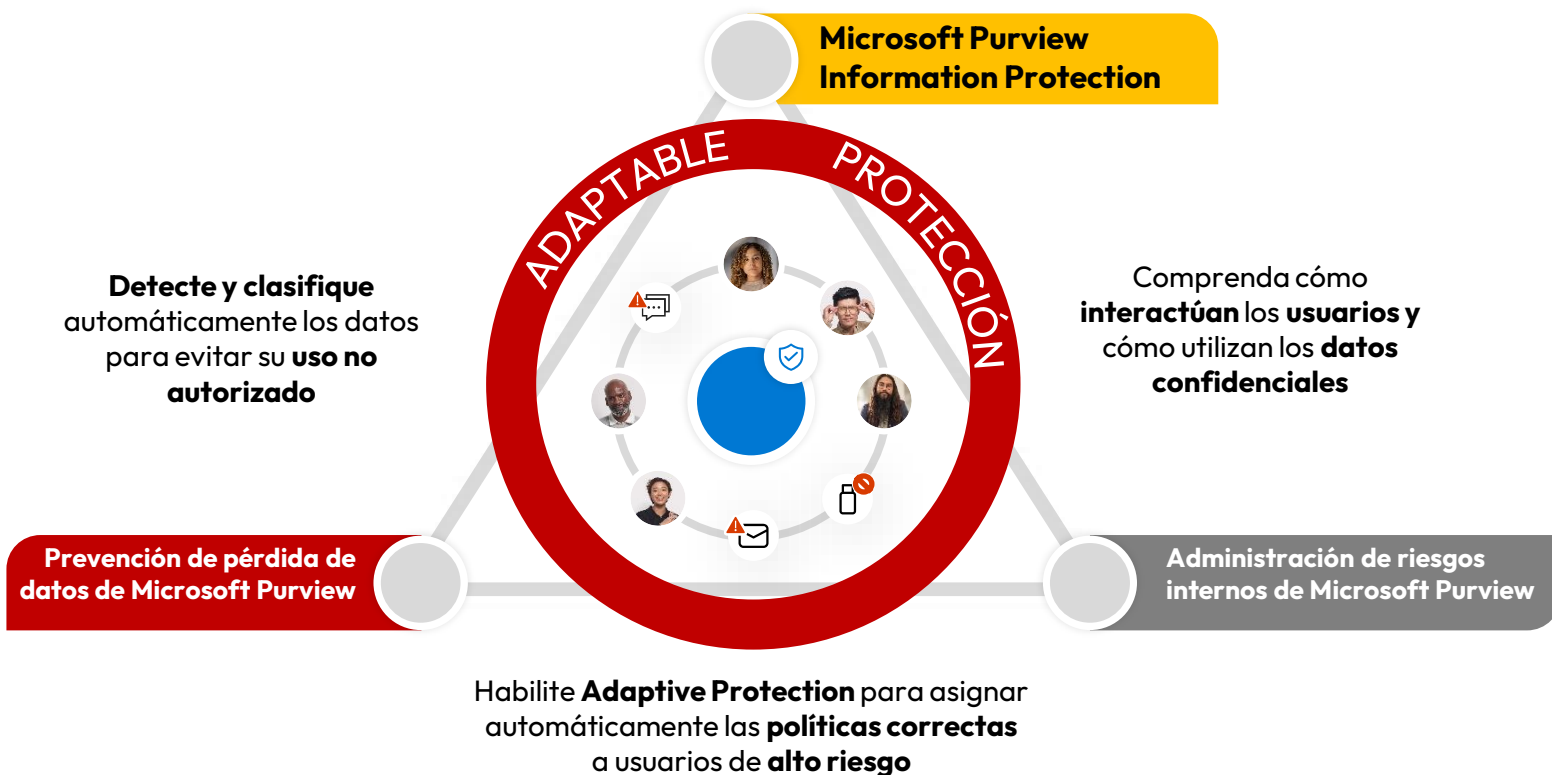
Microsoft Purview Information Protection

ADAPTABLE PROTECCIÓN

Detecte y clasifique automáticamente los datos para evitar su uso no autorizado

Comprenda cómo interactúan los usuarios y cómo utilizan los datos confidenciales

Prevención de pérdida de datos de Microsoft Purview

Administración de riesgos internos de Microsoft Purview

Habilite Adaptive Protection para asignar automáticamente las políticas correctas a usuarios de alto riesgo